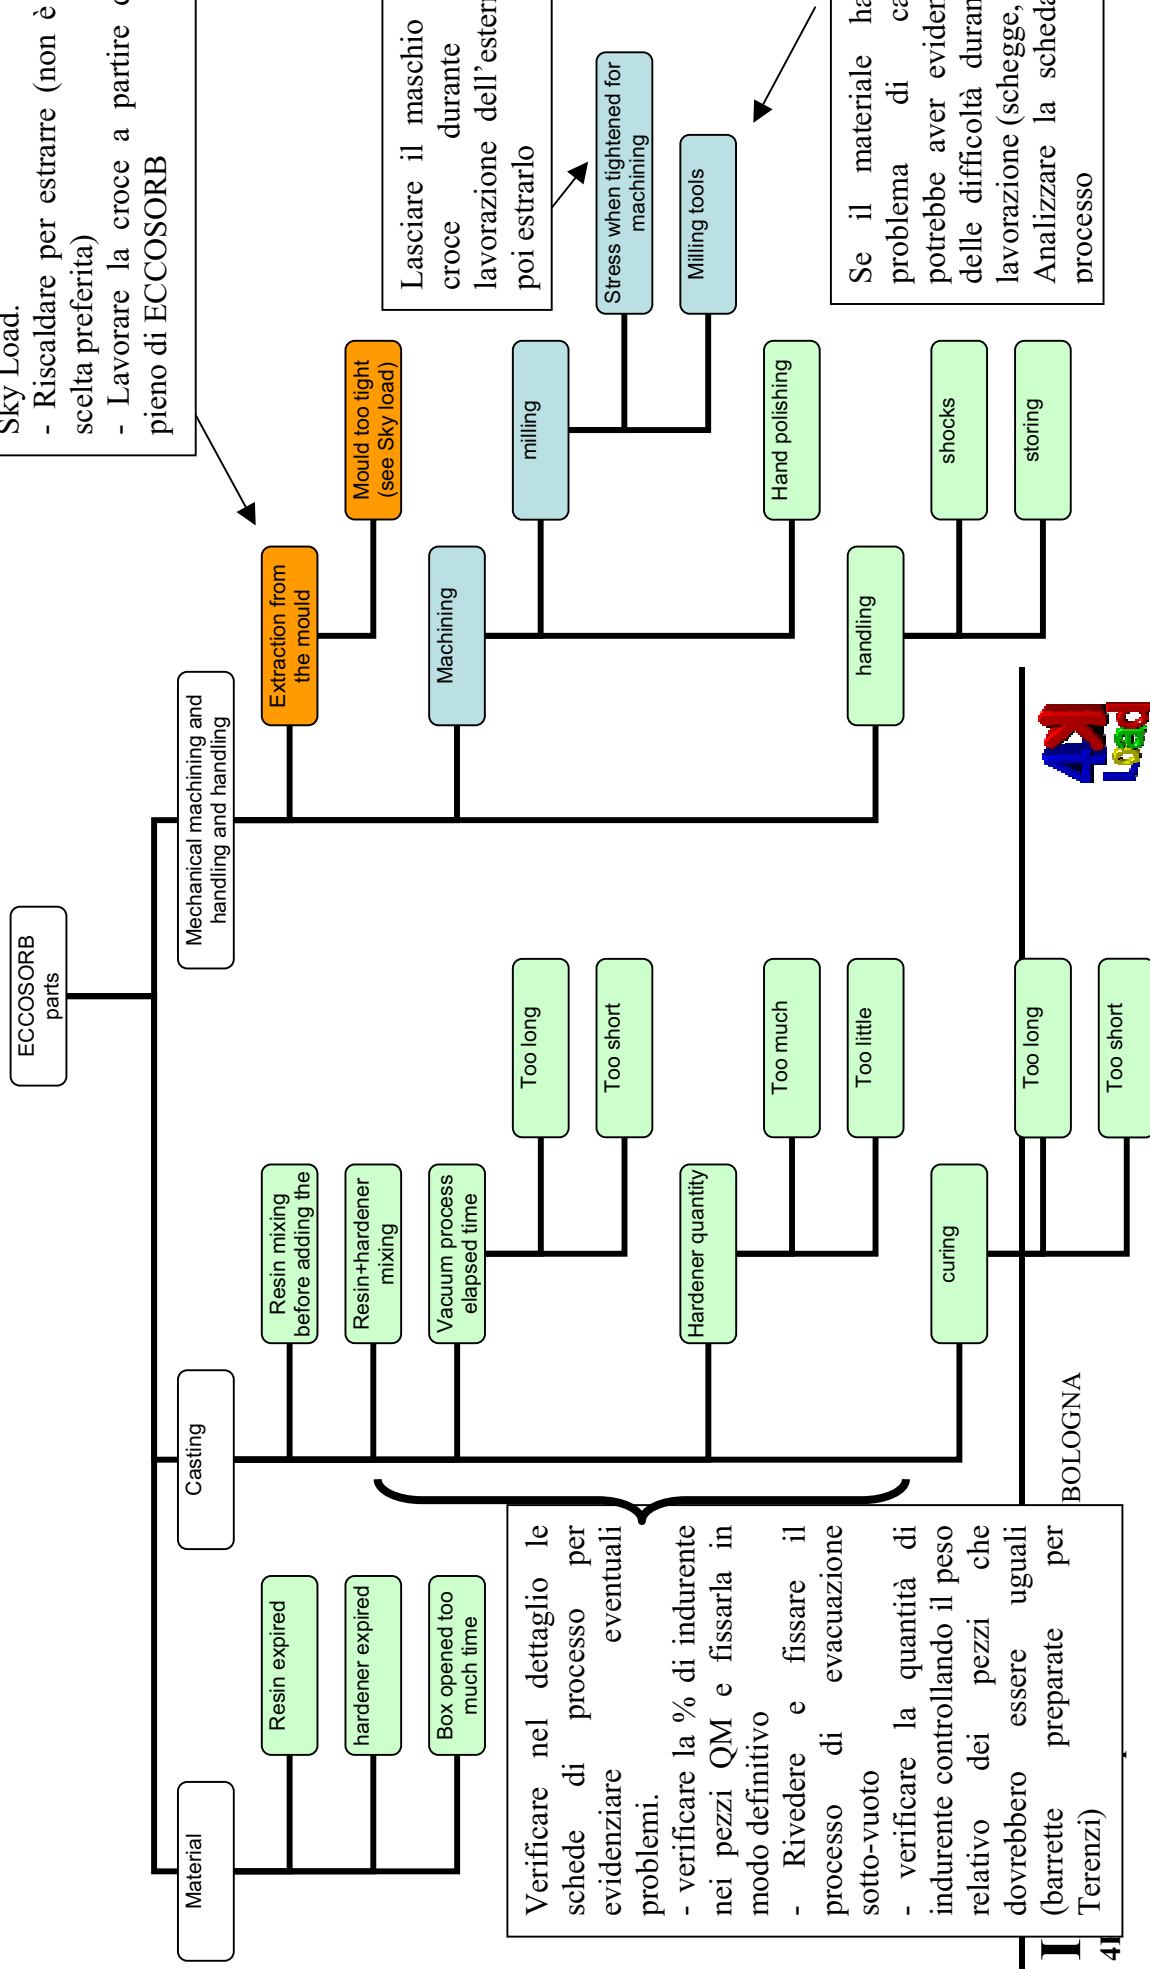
Sky Load.
- Riscaldare per estrarre (non è scelta preferita)
- Lavorare la croce a partire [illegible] pieno di ECCOSORB

Lasciare il maschio croce durante lavorazione dell'ester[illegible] poi estrarlo

Se il materiale ha problema di ca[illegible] potrebbe aver evider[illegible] delle difficoltà durante lavorazione (schegge, Analizzare la scheda processo

ECCOSORB parts

Mechanical machining and handling and handling

Extraction from the mould

Mould too tight (see Sky load)

Machining

milling

Stress when tightened for machining

Milling tools

Hand polishing

handling

shocks

storing

Material

Resin expired

hardener expired

Box opened too much time

Casting

Resin mixing before adding the

Resin+hardener mixing

Vacuum process elapsed time

Too long

Too short

Hardener quantity

Too much

Too little

curing

Too long

Too short

BOLOGNA

Verificare nel dettaglio le schede di processo per evidenziare eventuali problemi.
- verificare la % di indurente nei pezzi QM e fissarla in modo definitivo
- Rivedere e fissare il processo di evacuazione sotto-vuoto
- verificare la quantità di indurente controllando il peso relativo dei pezzi che dovrebbero essere uguali (barrette preparate per Terenzi)

4